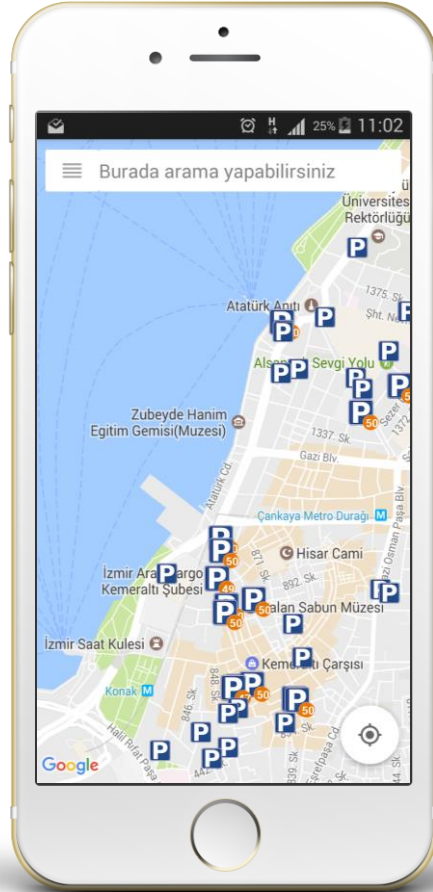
25% 11:02

Burada arama yapabilirsiniz

Üniversites
Rektörlüğü

Atatürk Anıtı
1375. Sk
Şht. N
Alsancak Sevgi Yolu
Zubeyde Hanim
Egitim Gemisi(Muzesi)
1337. Sk
Gazi Blv.
Atatürk Cd.
Çankaya Metro Durağı
Gazi Osman Paşa Blv
Hisar Cami
871. Sk
892. Sk
İzmir Ara Kargo
Kemeraltı Şubesi
alan Sabun Müzesi
İzmir Saat Kulesi
Kemeraltı Çarşısı
Konak
848. Sk
846. Sk
Halil Rifat Paşa
Şerefpaşa Cd
839. Sk
Google

P
50
49